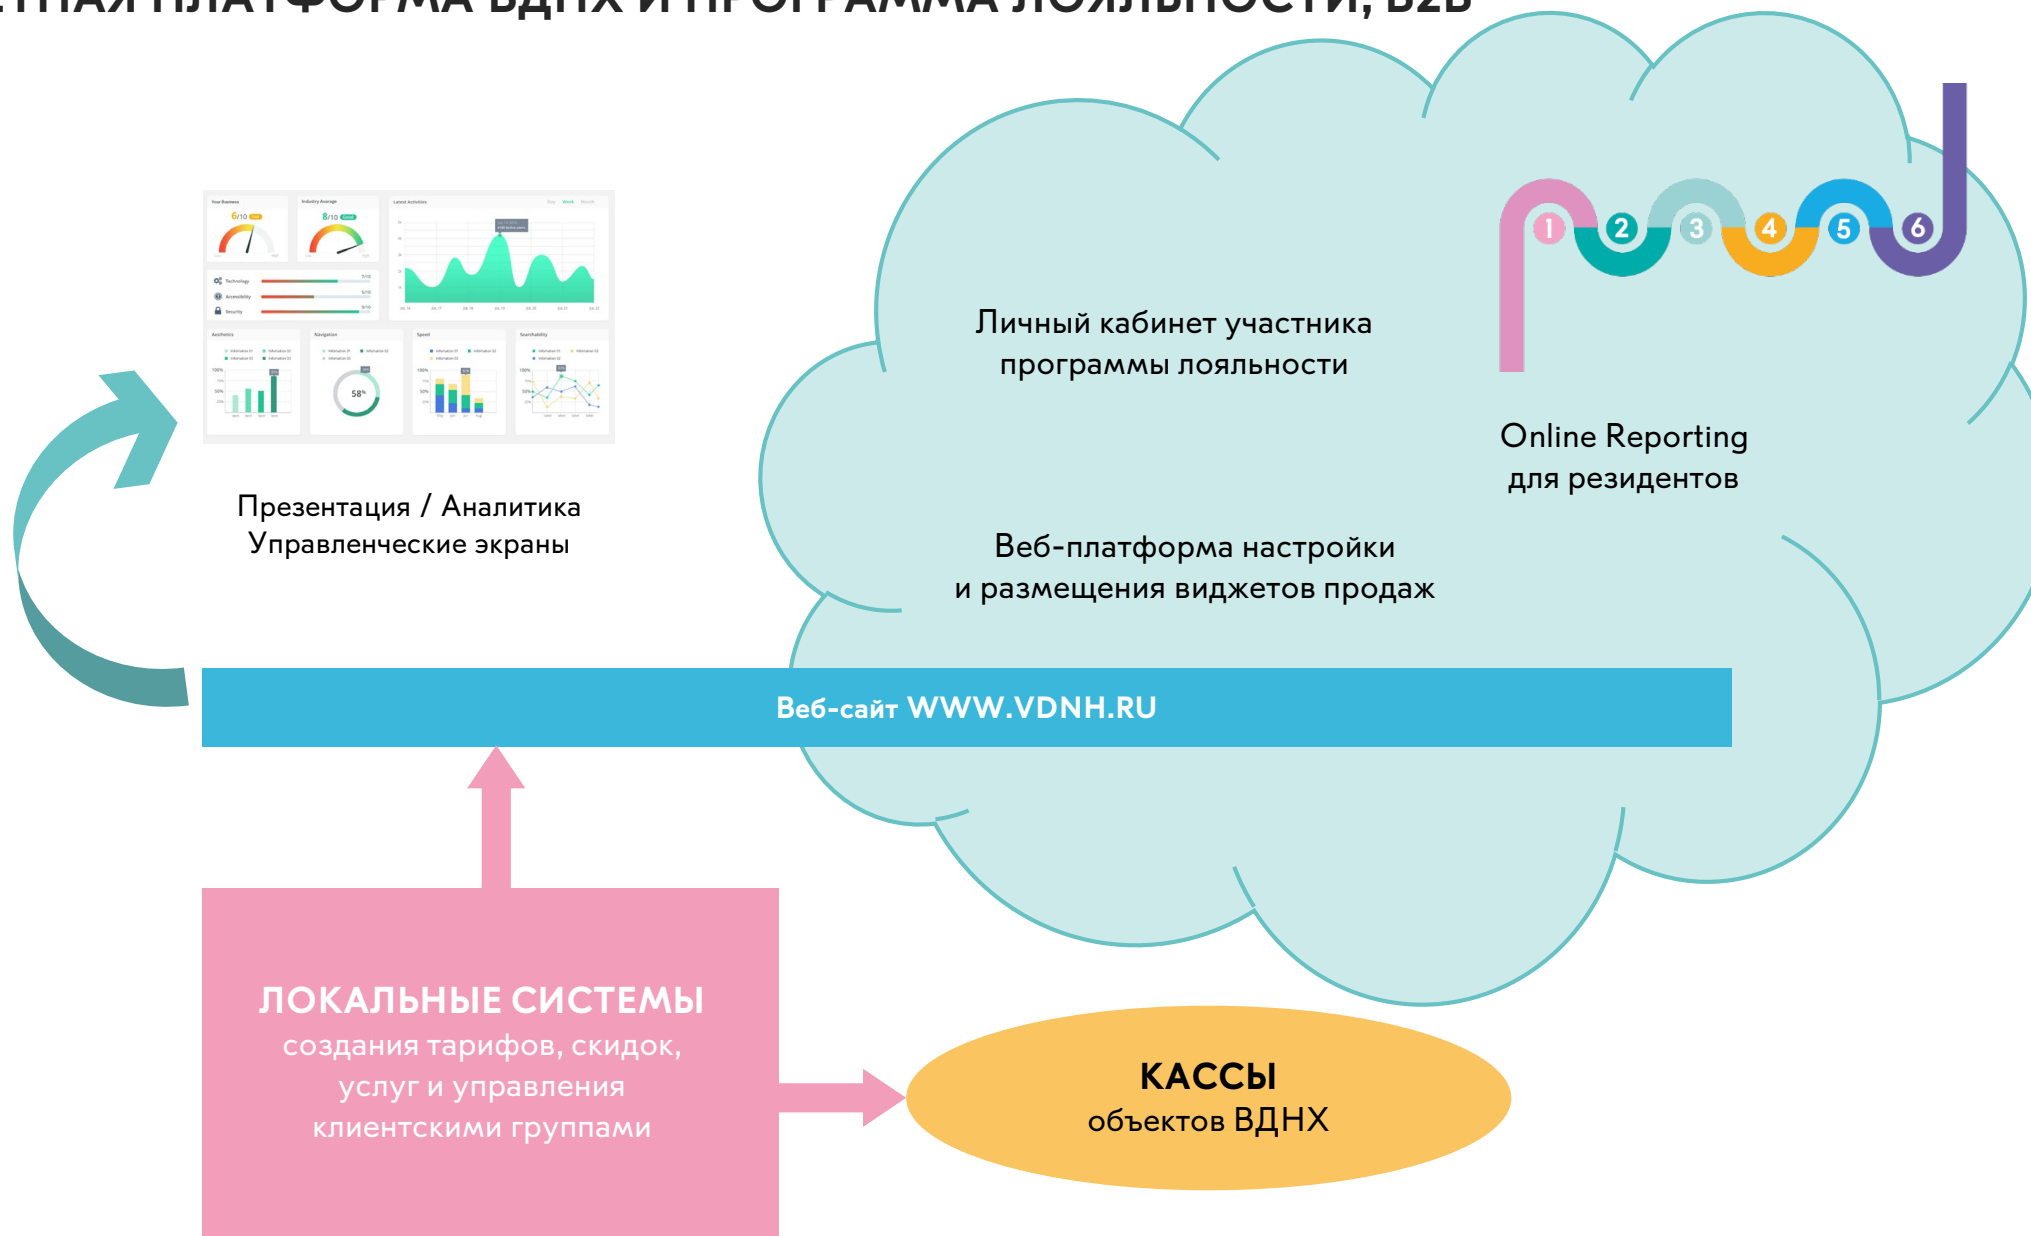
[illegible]ТНАЯ ПЛАТФОРМА ВДНХ И ПРОГРАММА ЛОЯЛЬНОСТИ, B2B

1 2 3 4 5 6

Личный кабинет участника программы лояльности

Online Reporting для резидентов

Презентация / Аналитика
Управленческие экраны

Веб-платформа настройки и размещения виджетов продаж

Веб-сайт WWW.VDNH.RU

ЛОКАЛЬНЫЕ СИСТЕМЫ
создания тарифов, скидок, услуг и управления клиентскими группами

КАССЫ
объектов ВДНХ